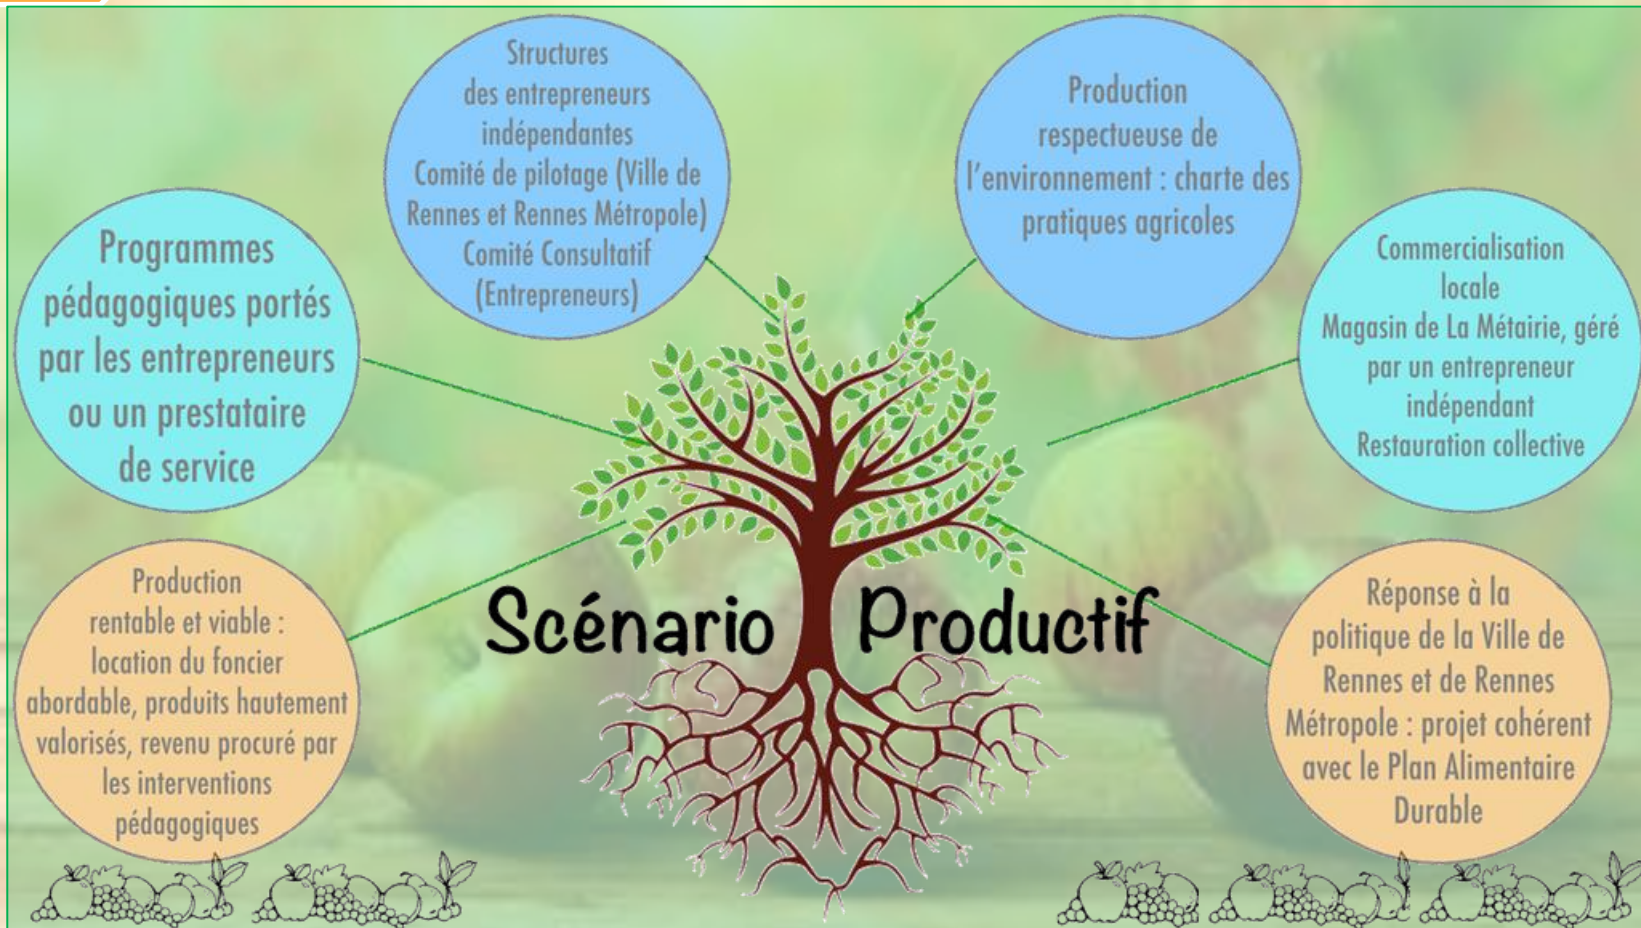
Scénario Productif

Structures des entrepreneurs indépendantes
Comité de pilotage (Ville de Rennes et Rennes Métropole)
Comité Consultatif (Entrepreneurs)

Production respectueuse de l'environnement : charte des pratiques agricoles

Programmes pédagogiques portés par les entrepreneurs ou un prestataire de service

Commercialisation locale
Magasin de La Métairie, géré par un entrepreneur indépendant
Restauration collective

Production rentable et viable : location du foncier abordable, produits hautement valorisés, revenu procuré par les interventions pédagogiques

Réponse à la politique de la Ville de Rennes et de Rennes Métropole : projet cohérent avec le Plan Alimentaire Durable